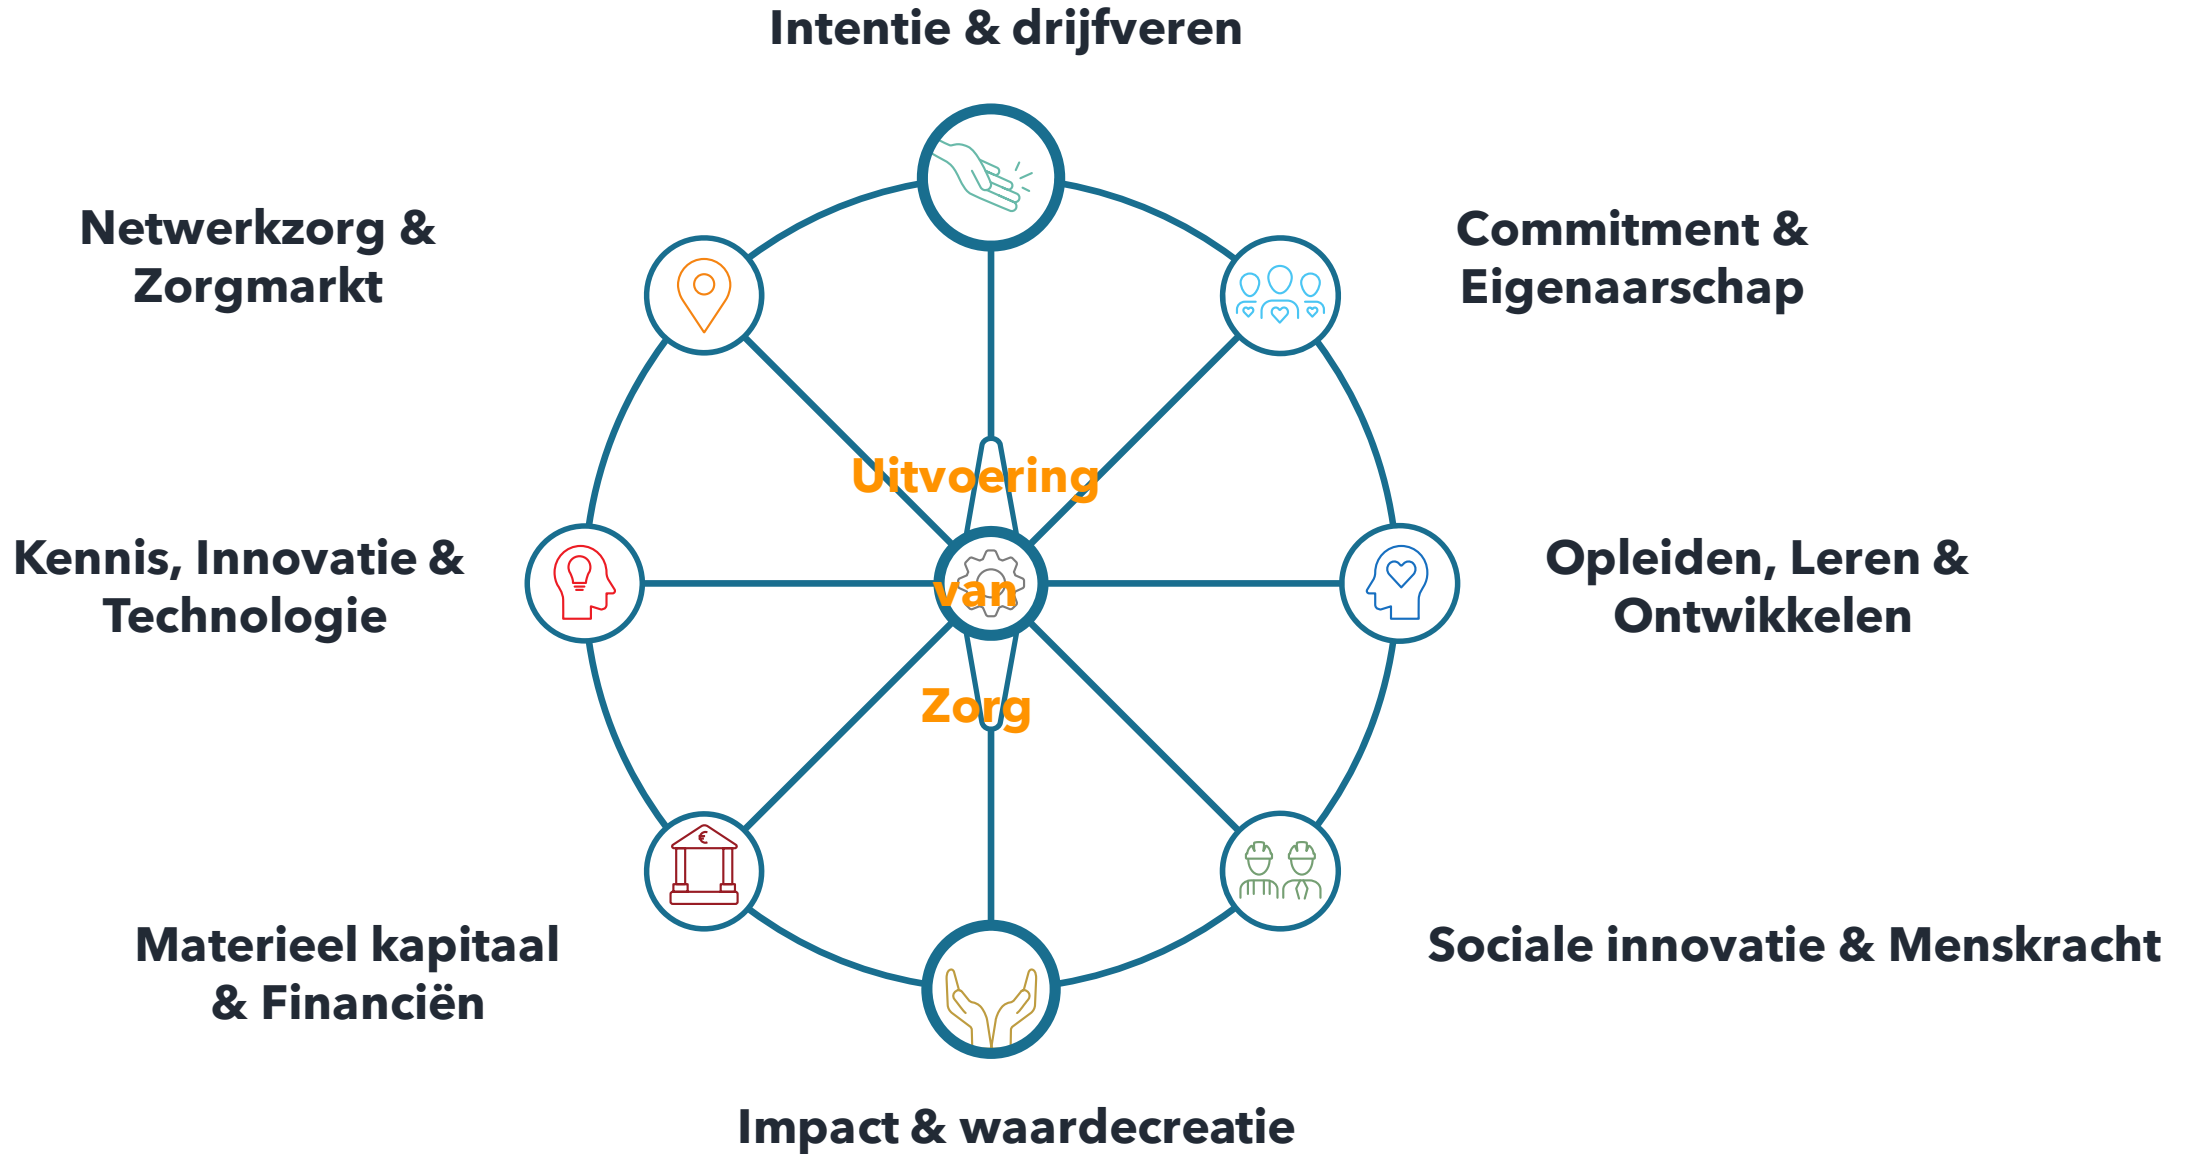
Intentie & drijfveren

Netwerkzorg & Zorgmarkt

Commitment & Eigenaarschap

Uitvoering van Zorg

Kennis, Innovatie & Technologie

Opleiden, Leren & Ontwikkelen

Materieel kapitaal & Financiën

Sociale innovatie & Menskracht

Impact & waardecreatie